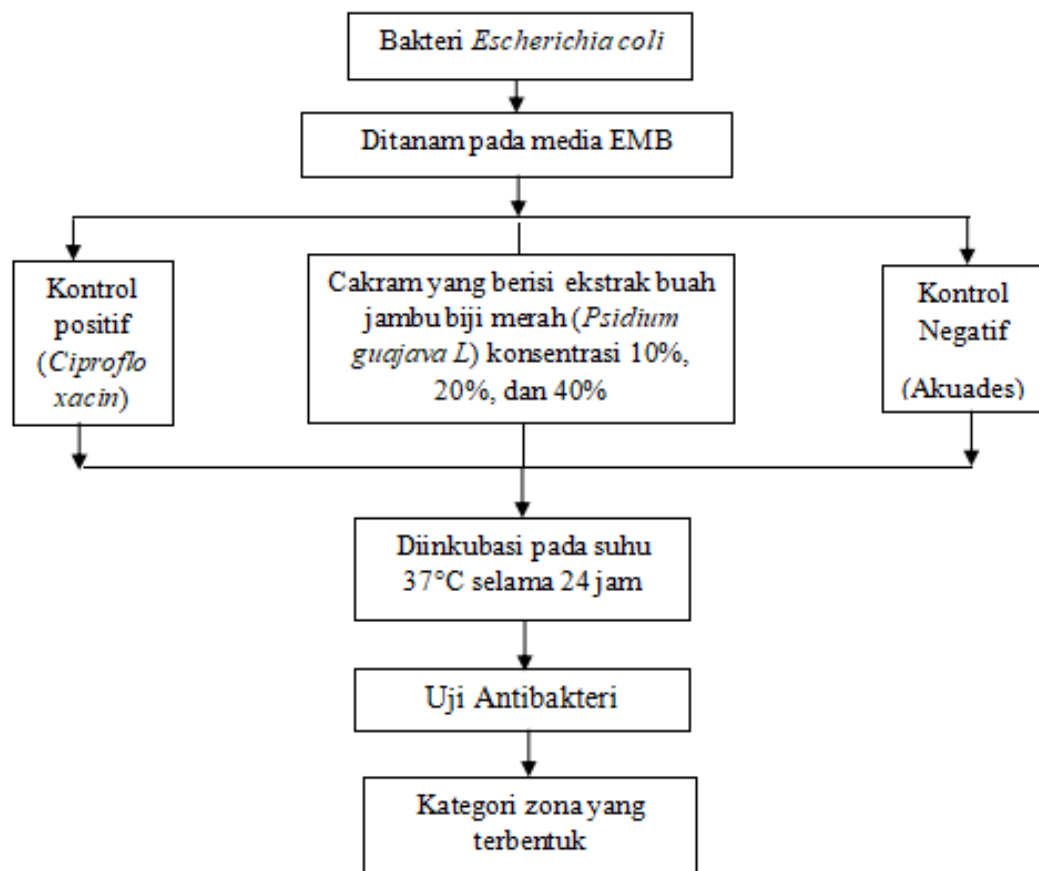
Bakteri Escherichia coli

Ditanam pada media EMB

Kontrol positif (Ciproflo xacin)

Cakram yang berisi ekstrak buah jambu biji merah (Psidium guajava L) konsentrasi 10%, 20%, dan 40%

Kontrol Negatif (Akuades)

Diinkubasi pada suhu 37°C selama 24 jam

Uji Antibakteri

Kategori zona yang terbentuk